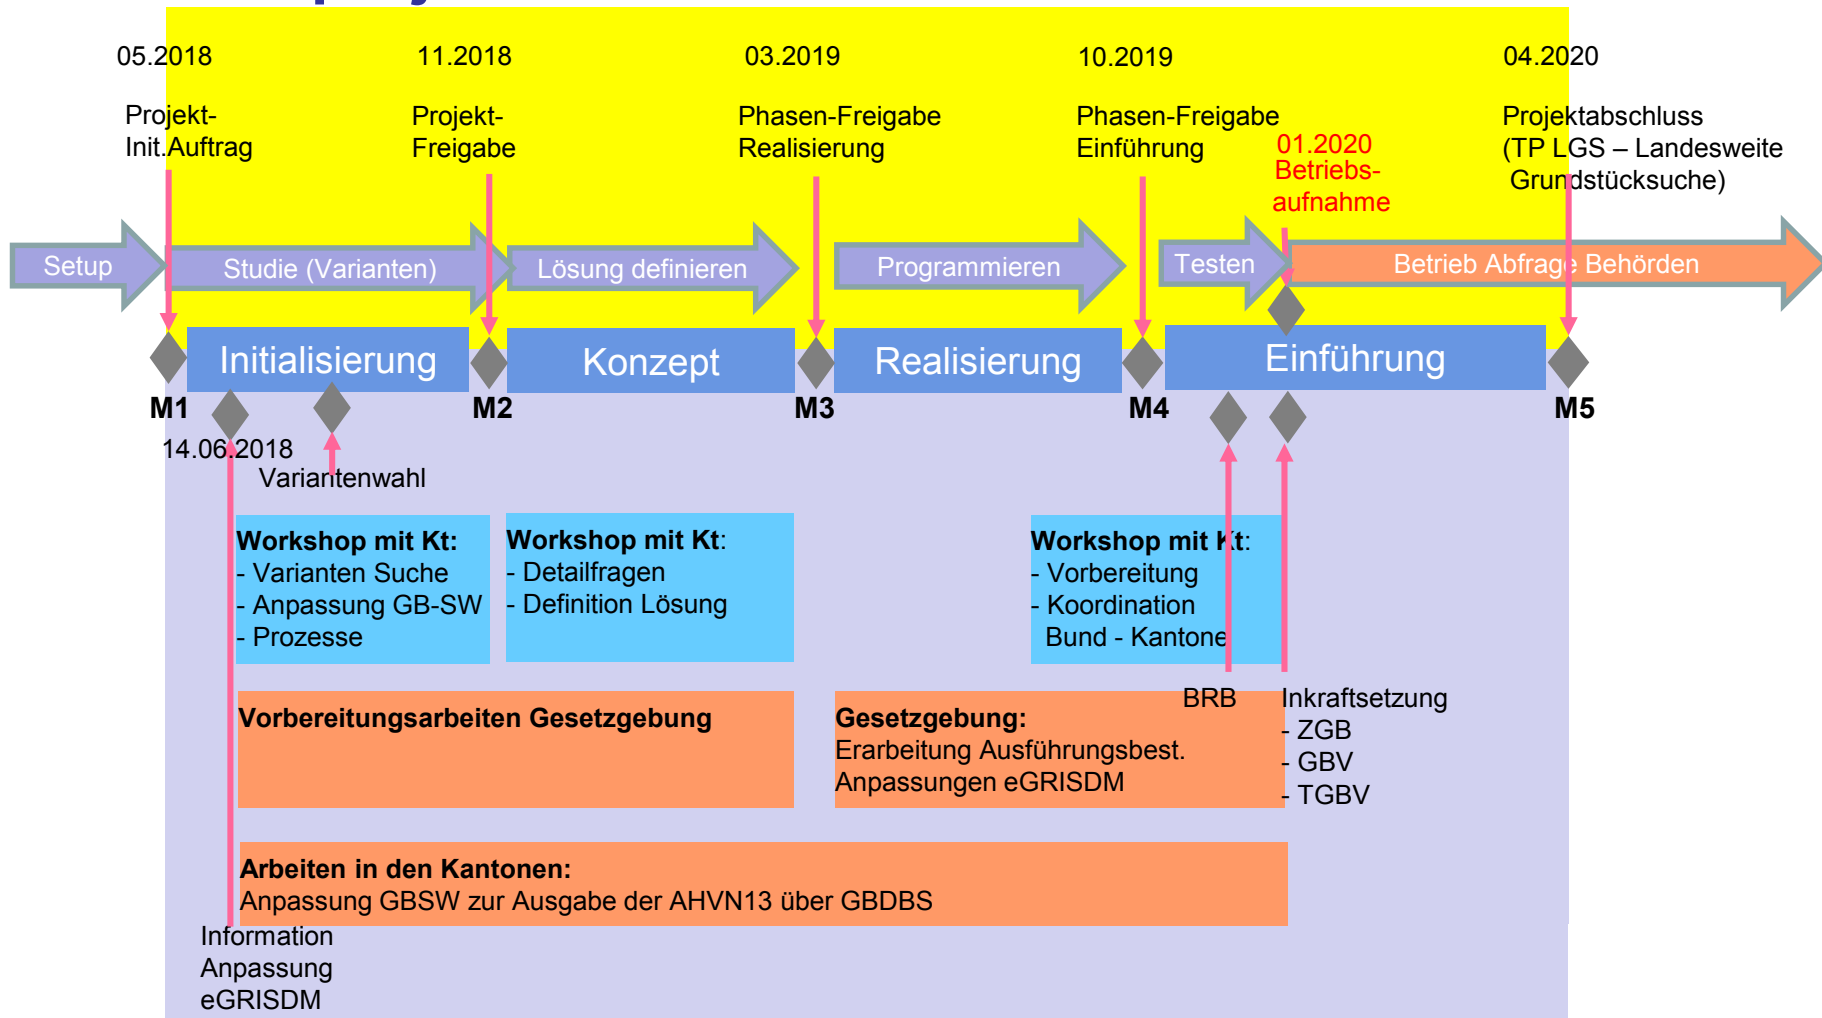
05.2018

Projekt-Init.Auftrag

11.2018

Projekt-Freigabe

03.2019

Phasen-Freigabe Realisierung

10.2019

Phasen-Freigabe Einführung

01.2020 Betriebs-aufnahme

04.2020

Projektabschluss (TP LGS – Landesweite Grundstücksuche)

Setup

Studie (Varianten)

Lösung definieren

Programmieren

Testen

Betrieb Abfrage Behörden

Initialisierung

Konzept

Realisierung

Einführung

M1

M2

M3

M4

M5

14.06.2018

Variantenwahl

**Workshop mit Kt:**
- Varianten Suche
- Anpassung GB-SW
- Prozesse

**Workshop mit Kt**:
- Detailfragen
- Definition Lösung

**Workshop mit Kt**:
- Vorbereitung
- Koordination Bund - Kantone

BRB

Inkraftsetzung
- ZGB
- GBV
- TGBV

**Vorbereitungsarbeiten Gesetzgebung**

**Gesetzgebung:**
Erarbeitung Ausführungsbest.
Anpassungen eGRISDM

**Arbeiten in den Kantonen:**
Anpassung GBSW zur Ausgabe der AHVN13 über GBDBS

Information Anpassung eGRISDM